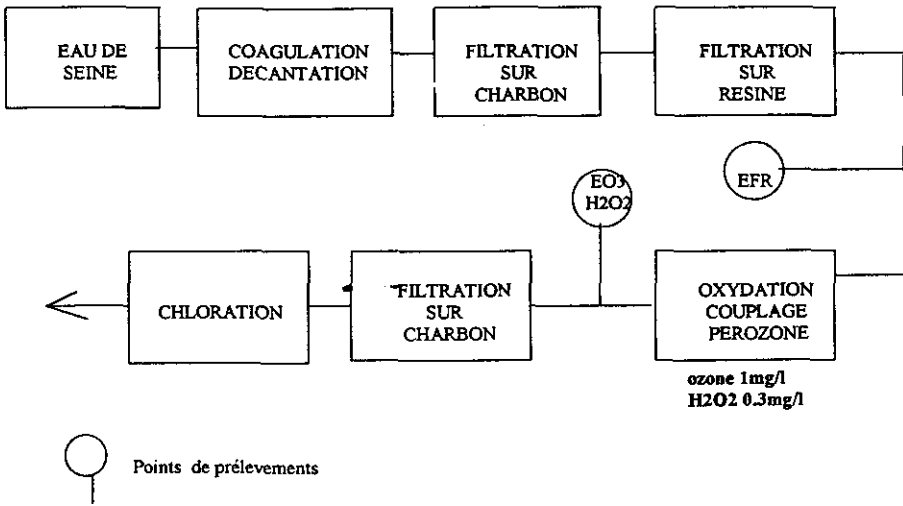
EAU DE SEINE

COAGULATION DECANTATION

FILTRATION SUR CHARBON

FILTRATION SUR RESINE

EFR

EO3 H2O2

CHLORATION

FILTRATION SUR CHARBON

OXYDATION COUPLAGE PEROZONE

ozone 1mg/l
H2O2 0.3mg/l

Points de prélevements